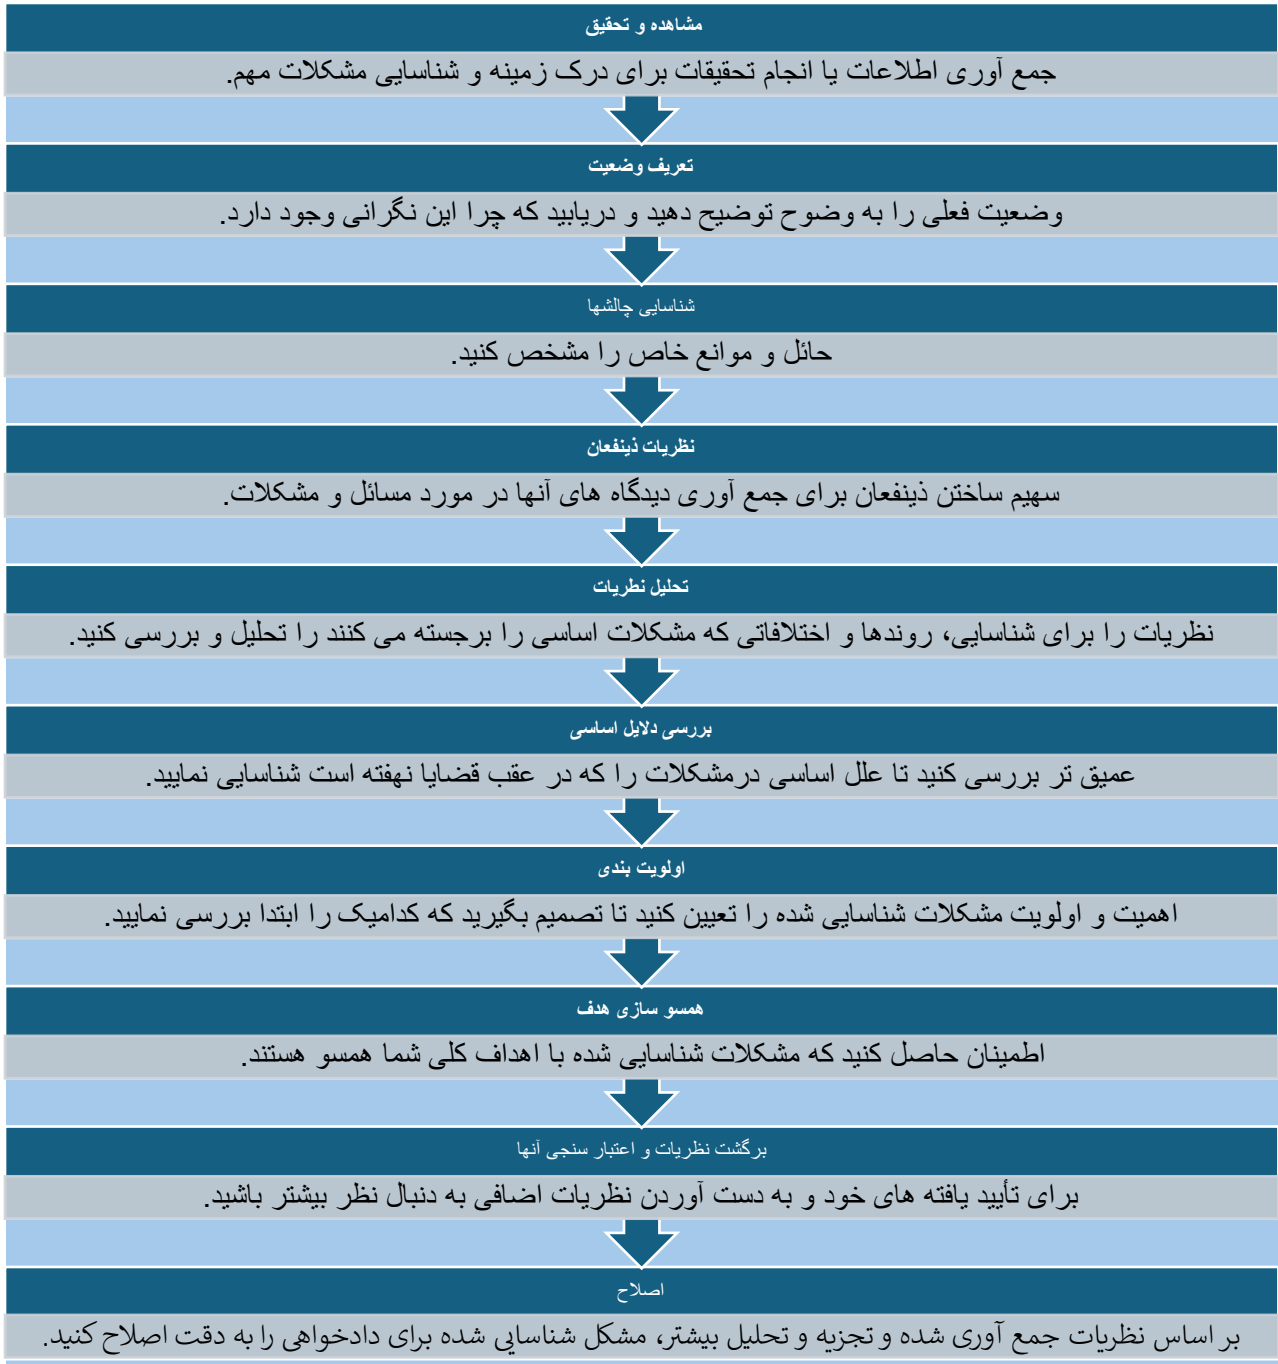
مشاهده و تحقیق

جمع آوری اطلاعات یا انجام تحقیقات برای درک زمینه و شناسایی مشکلات مهم.

تعریف وضعیت

وضعیت فعلی را به وضوح توضیح دهید و دریابید که چرا این نگرانی وجود دارد.

شناسایی چالشها

حائل و موانع خاص را مشخص کنید.

نظریات ذینفعان

سهیم ساختن ذینفعان برای جمع آوری دیدگاه های آنها در مورد مسائل و مشکلات.

تحلیل نظریات

نظریات را برای شناسایی، روندها و اختلافاتی که مشکلات اساسی را برجسته می کنند را تحلیل و بررسی کنید.

بررسی دلایل اساسی

عمیق تر بررسی کنید تا علل اساسی درمشکلات را که در عقب قضایا نهفته است شناسایی نمایید.

اولویت بندی

اهمیت و اولویت مشکلات شناسایی شده را تعیین کنید تا تصمیم بگیرید که کدامیک را ابتدا بررسی نمایید.

همسو سازی هدف

اطمینان حاصل کنید که مشکلات شناسایی شده با اهداف کلی شما همسو هستند.

برگشت نظریات و اعتبار سنجی آنها

برای تأیید یافته های خود و به دست آوردن نظریات اضافی به دنبال نظر بیشتر باشید.

اصلاح

بر اساس نظریات جمع آوری شده و تجزیه و تحلیل بیشتر، مشکل شناسایی شده برای دادخواهی را به دقت اصلاح کنید.